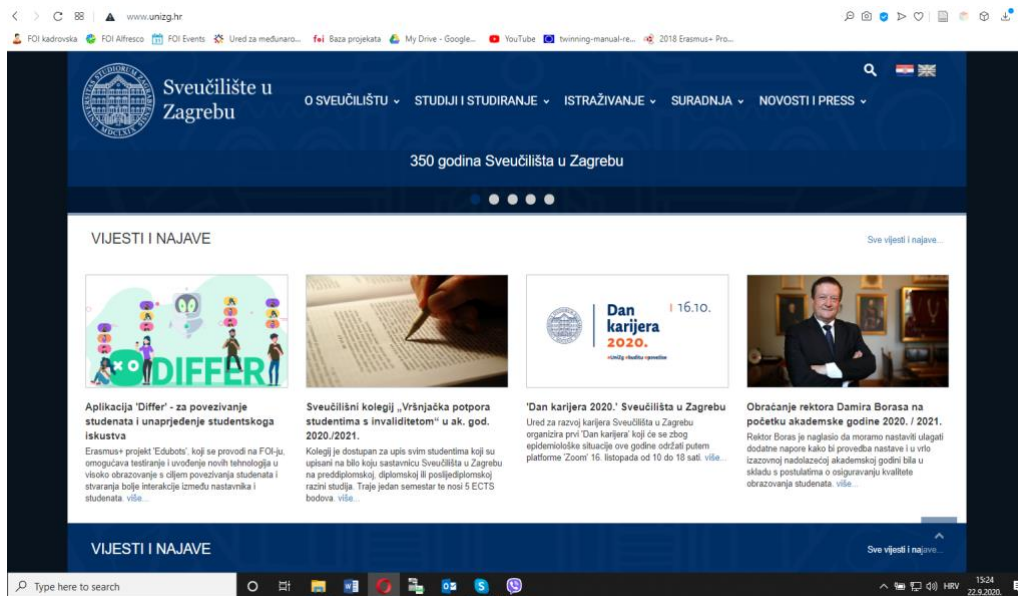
www.unizg.hr

FOI kadrovska FOI Alfresco FOI Events Ured za međunaro... Baza projekata My Drive - Google... YouTube twinning-manual-re... 2018 Erasmus+ Pro...

Sveučilište u Zagrebu

O SVEUČILIŠTU STUDIJI I STUDIRANJE ISTRAŽIVANJE SURADNJA NOVOSTI I PRESS

350 godina Sveučilišta u Zagrebu

VIJESTI I NAJAVE

Sve vijesti i najave...

DIFFER

Aplikacija 'Differ' - za povezivanje studenata i unaprjeđenje studentskoga iskustva

Erasmus+ projekt 'Edubots', koji se provodi na FOI-ju, omogućava testiranje i uvođenje novih tehnologija u visoko obrazovanje s ciljem povezivanja studenata i stvaranja bolje interakcije između nastavnika i studenata. više...

Sveučilišni kolegij „Vršnjačka potpora studentima s invaliditetom" u ak. god. 2020./2021.

Kolegij je dostupan za upis svim studentima koji su upisani na bilo koju sastavnicu Sveučilišta u Zagrebu na preddiplomskoj, diplomskoj ili poslijediplomskoj razini studija. Traje jedan semestar te nosi 5 ECTS bodova. više...

Dan karijera 2020. | 16.10.

#UniZg #budiту #povezi se

'Dan karijera 2020.' Sveučilišta u Zagrebu

Ured za razvoj karijera Sveučilišta u Zagrebu organizira prvi 'Dan karijera' koji će se zbog epidemiološke situacije ove godine održati putem platforme 'Zoom' 16. listopada od 10 do 18 sati. više...

Obraćanje rektora Damira Borasa na početku akademske godine 2020. / 2021.

Rektor Boras je naglasio da moramo nastaviti ulagati dodatne napore kako bi provedba nastave i u vrlo izazovnoj nadolazećoj akademskoj godini bila u skladu s postulatima o osiguravanju kvalitete obrazovanja studenata. više...

VIJESTI I NAJAVE

Sve vijesti i najave...

Type here to search

HRV 15:24 22.9.2020.